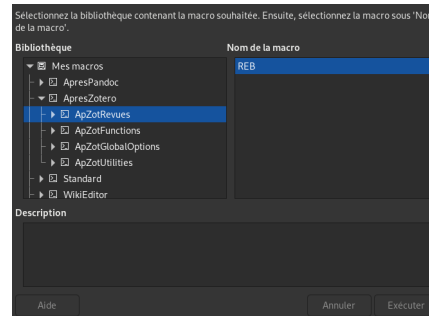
Sélectionnez la bibliothèque contenant la macro souhaitée. Ensuite, sélectionnez la macro sous 'Nom de la macro'.

Bibliothèque

Mes macros
ApresPandoc
ApresZotero
ApZotRevues
ApZotFunctions
ApZotGlobalOptions
ApZotUtilities
Standard
WikiEditor

Nom de la macro

REB

Description

Aide

Annuler

Exécuter